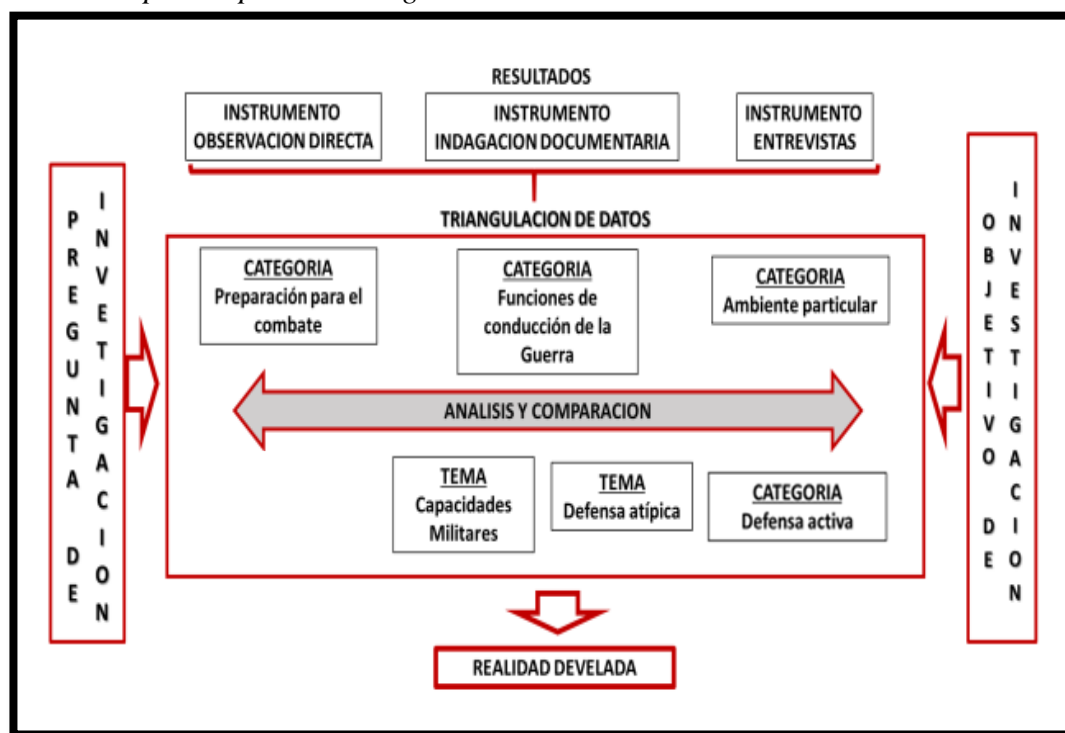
RESULTADOS

INSTRUMENTO OBSERVACION DIRECTA

INSTRUMENTO INDAGACION DOCUMENTARIA

INSTRUMENTO ENTREVISTAS

PREGUNTA DE INVETIGACION

OBJETIVO DE INVESTIGACION

TRIANGULACION DE DATOS

CATEGORIA
Preparación para el combate

CATEGORIA
Funciones de conducción de la Guerra

CATEGORIA
Ambiente particular

ANALISIS Y COMPARACION

TEMA
Capacidades Militares

TEMA
Defensa atípica

CATEGORIA
Defensa activa

REALIDAD DEVELADA